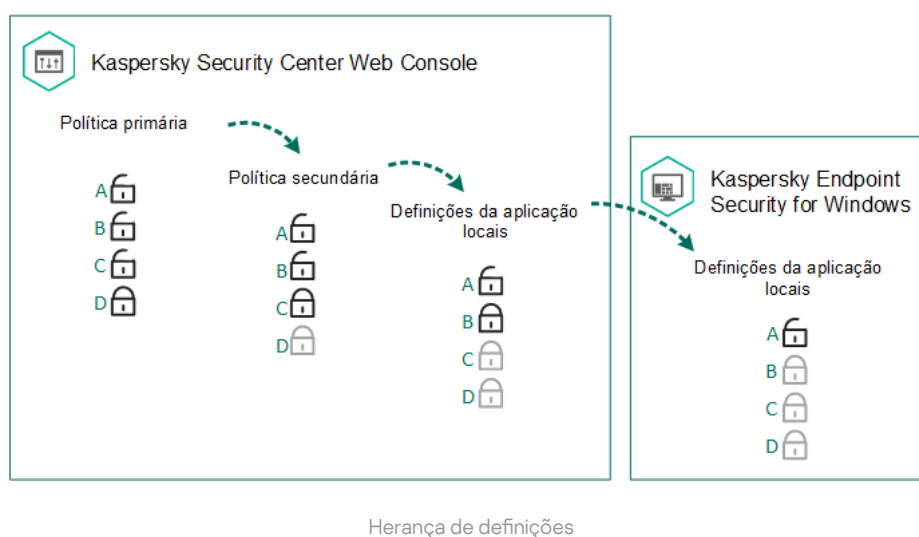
Kaspersky Security Center Web Console

Política primária

A
B
C
D

Política secundária

A
B
C
D

Definições da aplicação locais

A
B
C
D

Kaspersky Endpoint Security for Windows

Definições da aplicação locais

A
B
C
D

Herança de definições